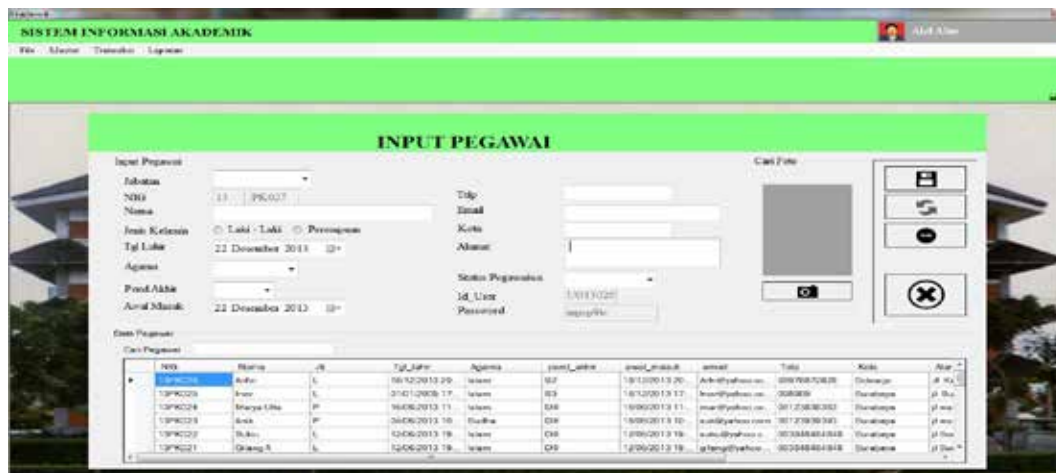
SISTEM INFORMASI AKADEMIK

File Master Transaksi Laporan

INPUT PEGAWAI

Input Pegawai

Jabatan

NIG 13 PK027

Nama

Jenis Kelamin Laki - Laki Perempuan

Tgl Lahir 22 Desember 2013

Agama

Pend Akhir

Awal Masuk 22 Desember 2013

Tlp

Email

Kota

Alamat

Status Pegawaian

Id_User

Password

Cari Foto

Data Pegawai

Cari Pegawai

| NIG | Nama | JK | Tgl_lahir | Agama | pend_akhir | awal_masuk | email | Telp | Kota | Alar |
|---|---|---|---|---|---|---|---|---|---|---|
| 13PK026 | Arifin | L | 16/12/2013 20 | Islam | S2 | 16/12/2013 20 | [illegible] | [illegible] | Sidoarjo | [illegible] |
| 13PK025 | Irwan | L | 01/01/2008 17 | Islam | S3 | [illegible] | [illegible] | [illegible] | Surabaya | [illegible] |
| 13PK024 | Marya Ulfa | P | 16/08/2013 11 | Islam | D4 | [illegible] | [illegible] | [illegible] | Surabaya | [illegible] |
| 13PK023 | Anik | P | 16/08/2013 10 | Budha | D4 | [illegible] | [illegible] | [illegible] | Surabaya | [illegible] |
| 13PK022 | Suko | L | 12/08/2013 19 | Islam | D4 | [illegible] | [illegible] | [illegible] | Surabaya | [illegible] |
| 13PK021 | Gilang A | L | 12/08/2013 19 | Islam | D3 | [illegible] | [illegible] | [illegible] | Surabaya | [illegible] |